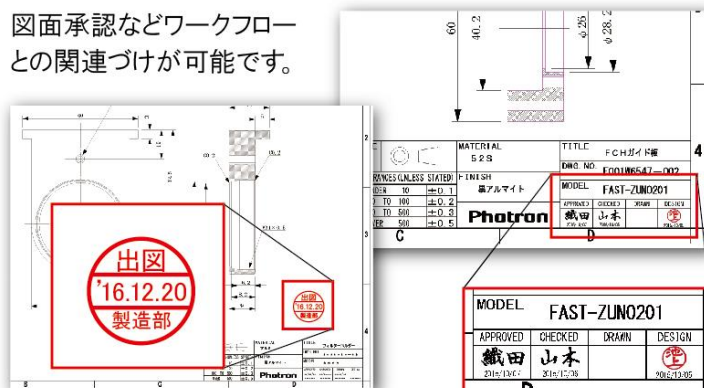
図面承認などワークフローとの関連づけが可能です。

60
40.2
φ25
φ28.2

MATERIAL
52S
FINISH
黒アルマイト
TITLE
FCHガイド板
DRG. NO.
F001W6547-002
RANCES (UNLESS STATED)
DER 10 ±0.1
TO 100 ±0.2
TO 500 ±0.3
ER 500 ±0.5
Phatron
MODEL
FAST-ZUN0201
APPROVED CHECKED DRAWN DESIGN
織田 山本
4
C D

出図
'16.12.20
製造部

出図
製造部

Phatron

MODEL FAST-ZUN0201
| APPROVED | CHECKED | DRAWN | DESIGN |
|---|---|---|---|
| 織田 | 山本 | | 澤 |
| 2016/10/07 | 2016/10/05 | | 2016/10/05 |
D